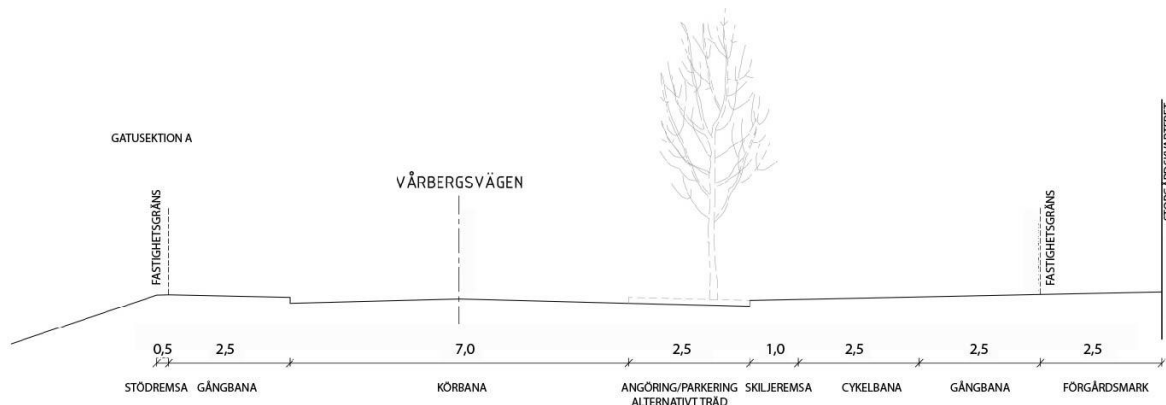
GATUSEKTION A

VÅRBERGSVÄGEN

FASTIGHETSGRÄNS

FASTIGHETSGRÄNS

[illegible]

0,5 2,5 7,0 2,5 1,0 2,5 2,5 2,5

STÖDREMSA GÅNGBANA KÖRBANA ANGÖRING/PARKERING ALTERNATIVT TRÄD SKILJEREMSA CYKELBANA GÅNGBANA FÖRGÅRDSMARK